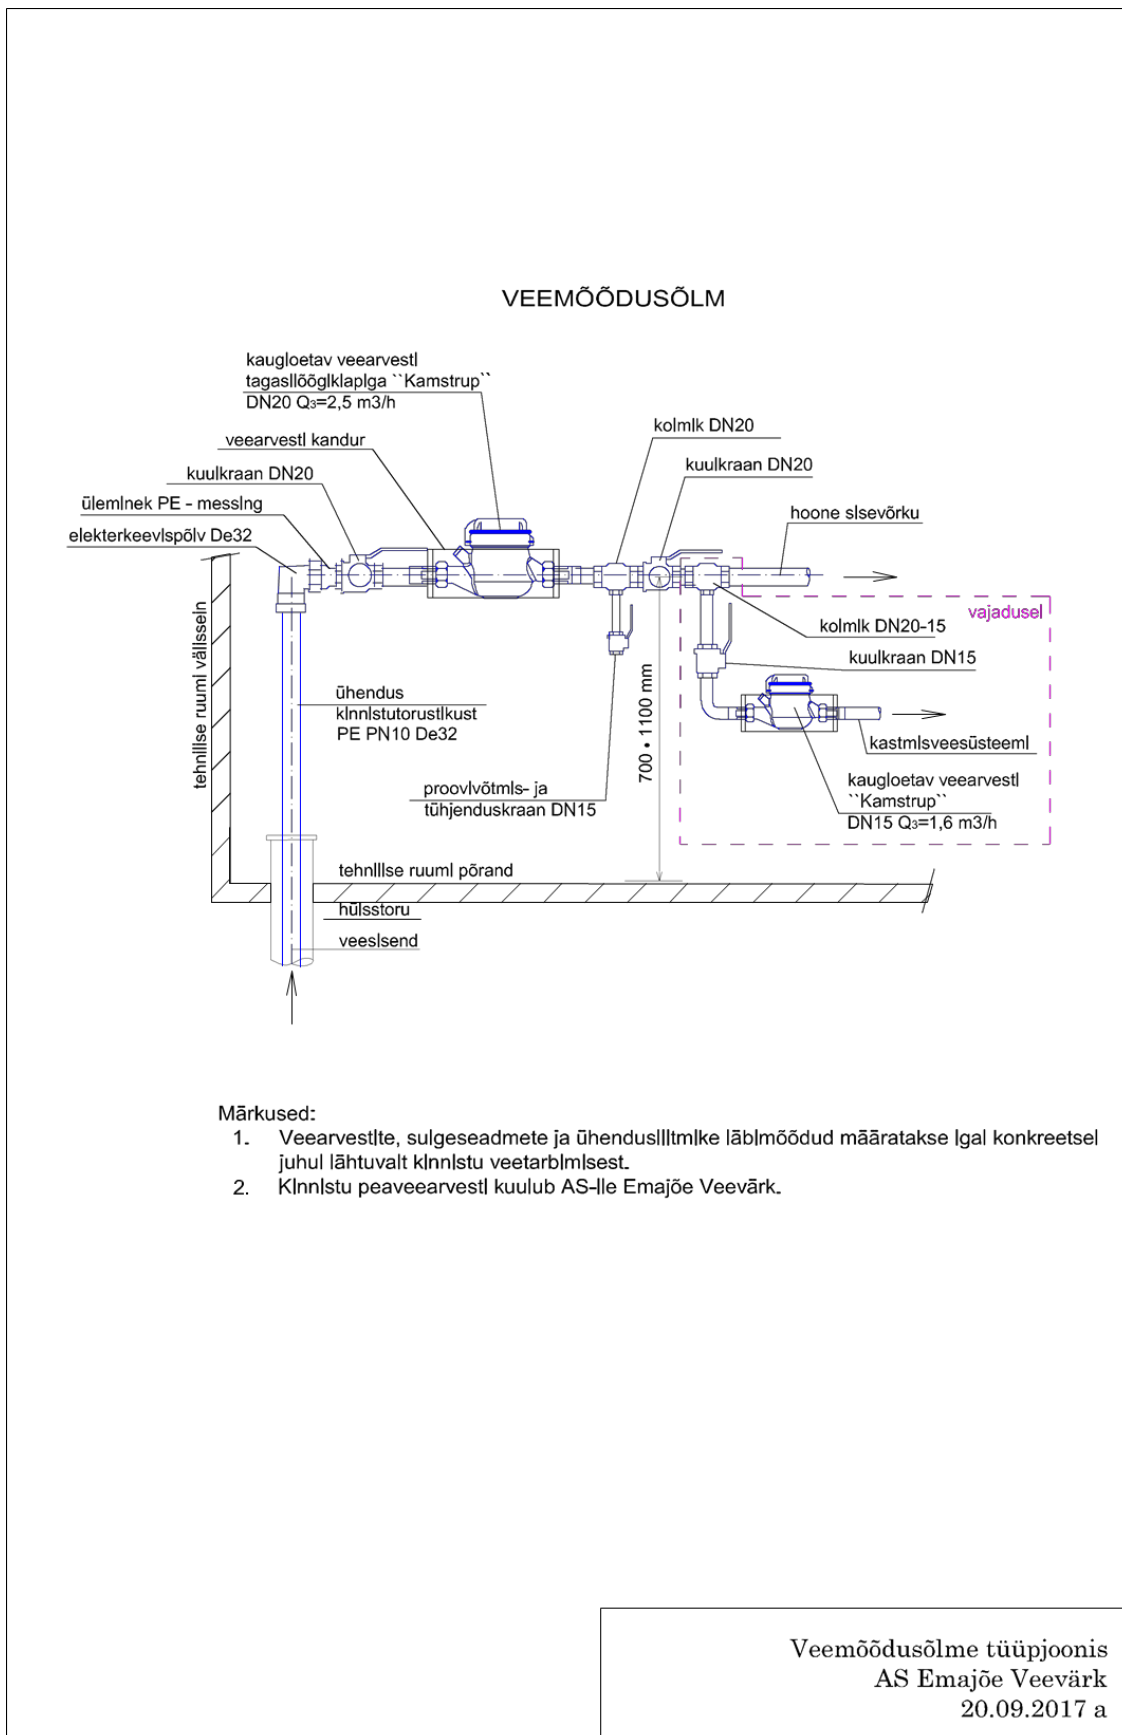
VEEMÕÕDUSÕLM

kaugloetav veearvestl tagasllöögklaplga ``Kamstrup`` DN20 $Q_3$=2,5 m3/h

veearvestl kandur

kuulkraan DN20

ülemlnek PE - messlng

elekterkeevlspõlv De32

kolmlk DN20

kuulkraan DN20

hoone slsevõrku

vajadusel

kolmlk DN20-15

kuulkraan DN15

kastmlsveesüsteeml

kaugloetav veearvestl ``Kamstrup`` DN15 $Q_3$=1,6 m3/h

tehnlllse ruuml välissein

ühendus klnnlstutorustlkust PE PN10 De32

proovlvõtmls- ja tühjenduskraan DN15

700 - 1100 mm

tehnlllse ruuml põrand

hülsstoru

veeslsend

Märkused:
1. Veearvestlte, sulgeseadmete ja ühenduslllltmlke läblmõõdud määratakse lgal konkreetsel juhul lähtuvalt klnnlstu veetarblmlsest.
2. Klnnlstu peaveearvestl kuulub AS-lle Emajõe Veevärk.

Veemõõdusõlme tüüpjoonis
AS Emajõe Veevärk
20.09.2017 a